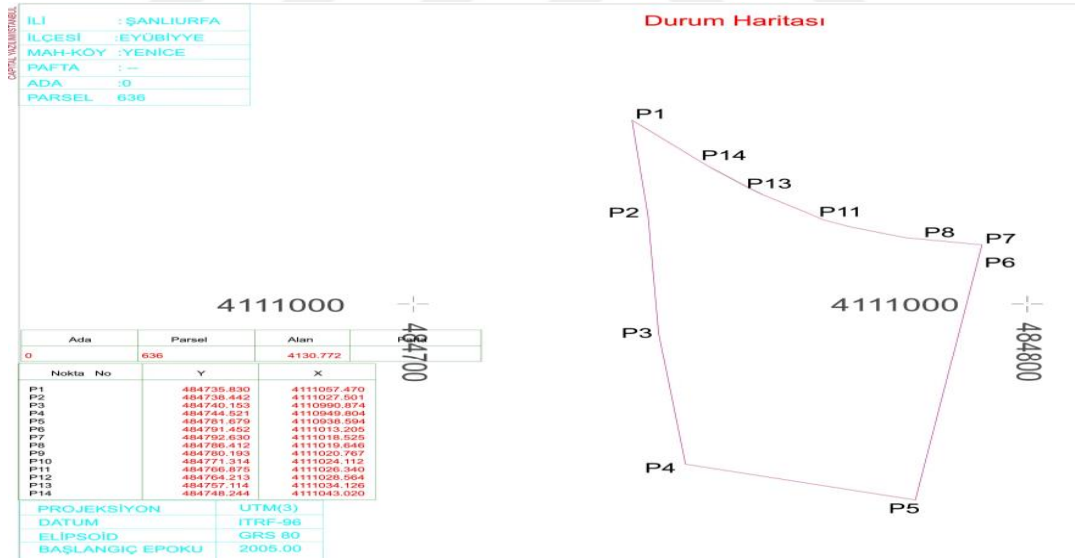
CAPITAL YAZILIM İSTANBUL

| | |
|---|---|
| İLİ | : ŞANLIURFA |
| İLÇESİ | :EYÜBİYYE |
| MAH-KÖY | :YENİCE |
| PAFTA | : -- |
| ADA | :0 |
| PARSEL | 636 |

Durum Haritası

P1
P14
P13
P11
P2
P8
P7
P6
P3
P4
P5

4111000
4111000
484700
484800

| Ada | Parsel | Alan | Pafta |
|---|---|---|---|
| 0 | 636 | 4130.772 | |

| Nokta No | Y | X |
|---|---|---|
| P1 | 484735.830 | 4111057.470 |
| P2 | 484738.442 | 4111027.501 |
| P3 | 484740.153 | 4110990.874 |
| P4 | 484744.521 | 4110949.804 |
| P5 | 484781.679 | 4110938.594 |
| P6 | 484791.452 | 4111013.205 |
| P7 | 484792.630 | 4111018.525 |
| P8 | 484786.412 | 4111019.646 |
| P9 | 484780.193 | 4111020.767 |
| P10 | 484771.314 | 4111024.112 |
| P11 | 484766.875 | 4111026.340 |
| P12 | 484764.213 | 4111028.564 |
| P13 | 484757.114 | 4111034.126 |
| P14 | 484748.244 | 4111043.020 |

| | |
|---|---|
| PROJEKSİYON | UTM(3) |
| DATUM | ITRF-96 |
| ELİPSOİD | GRS 80 |
| BAŞLANGIÇ EPOKU | 2005.00 |